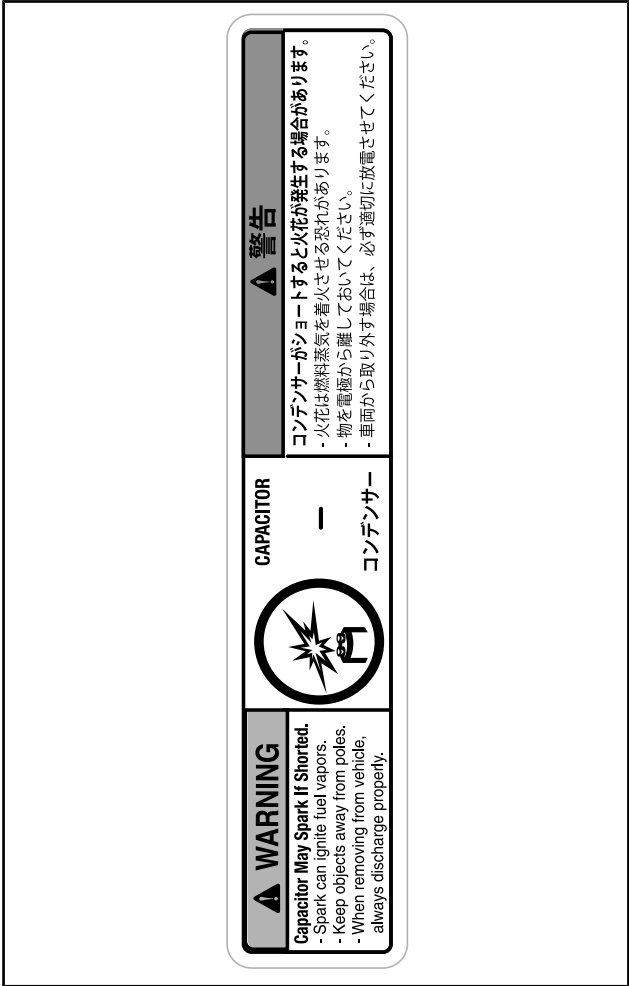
WARNING

Capacitor May Spark If Shorted.
- Spark can ignite fuel vapors.
- Keep objects away from poles.
- When removing from vehicle, always discharge properly.

CAPACITOR

—

コンデンサー

警告

コンデンサーがショートすると火花が発生する場合があります。
- 火花は燃料蒸気を着火させる恐れがあります。
- 物を電極から離しておいてください。
- 車両から取り外す場合は、必ず適切に放電させてください。